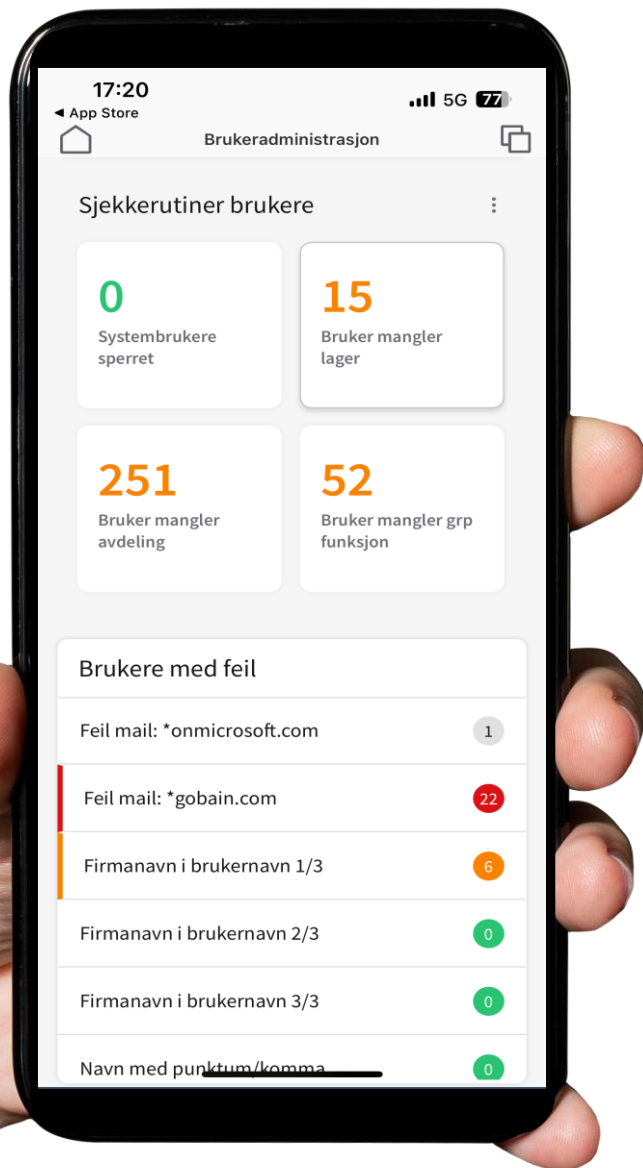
17:20
◀ App Store
5G 77

Brukeradministrasjon

Sjekkerutiner brukere

0
Systembrukere sperret

15
Bruker mangler lager

251
Bruker mangler avdeling

52
Bruker mangler grp funksjon

Brukere med feil

Feil mail: *onmicrosoft.com 1

Feil mail: *gobain.com 22

Firmanavn i brukernavn 1/3 6

Firmanavn i brukernavn 2/3 0

Firmanavn i brukernavn 3/3 0

Navn med punktum/komma 0